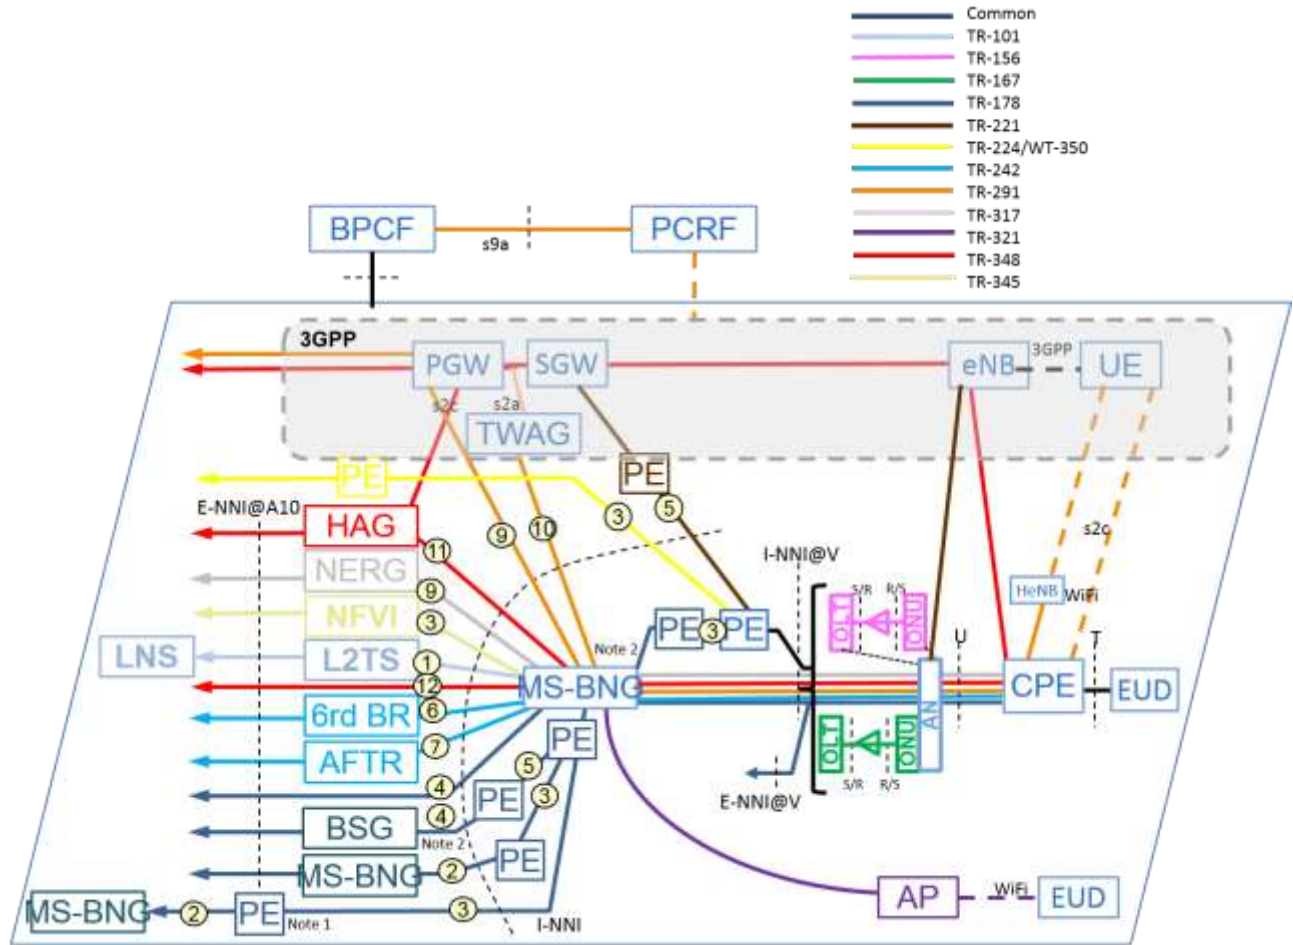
Common
TR-101
TR-156
TR-167
TR-178
TR-221
TR-224/WT-350
TR-242
TR-291
TR-317
TR-321
TR-348
TR-345

BPCF
s9a
PCRF

3GPP
PGW
SGW
eNB
3GPP
UE
s2c
s2a
TWAG
PE
PE
E-NNI@A10
HAG
5
3
9
10
11
NERG
9
NFVI
3
LNS
L2TS
1
12
MS-BNG
Note 2
PE
3
PE
I-NNI@V
S/R
R/S
OLT
ONU
HeNB
WiFi
s2c
U
T
CPE
EUD
AN
6rd BR
6
AFTR
7
PE
5
4
3
PE
4
BSG
Note 2
PE
MS-BNG
2
OLT
ONU
S/R
R/S
E-NNI@V
MS-BNG
2
PE
Note 1
3
I-NNI
AP
WiFi
EUD